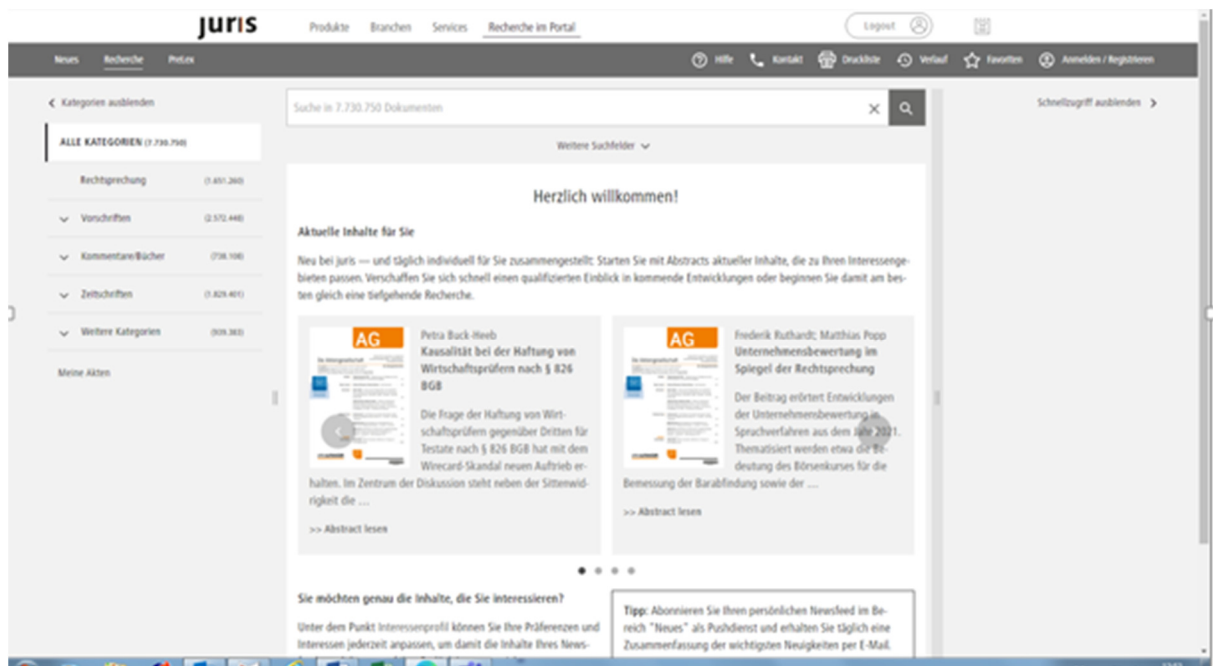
juris

Produkte Branchen Services Recherche im Portal

Logout

Neues Recherche PreLex

Hilfe Kontakt Druckliste Verlauf Favoriten Anmelden / Registrieren

< Kategorien ausblenden

ALLE KATEGORIEN (7.730.750)

Rechtsprechung (1.451.260)

Vorschriften (2.572.448)

Kommentare/Bücher (736.108)

Zeitschriften (1.829.401)

Weitere Kategorien (939.383)

Meine Akten

Suche in 7.730.750 Dokumenten

Weitere Suchfelder

Schnellzugriff ausblenden >

Herzlich willkommen!

Aktuelle Inhalte für Sie

Neu bei juris — und täglich individuell für Sie zusammengestellt: Starten Sie mit Abstracts aktueller Inhalte, die zu Ihren Interessengebieten passen. Verschaffen Sie sich schnell einen qualifizierten Einblick in kommende Entwicklungen oder beginnen Sie damit am besten gleich eine tiefgehende Recherche.

AG

Petra Buck-Heeb
Kausalität bei der Haftung von Wirtschaftsprüfern nach § 826 BGB

Die Frage der Haftung von Wirtschaftsprüfern gegenüber Dritten für Testate nach § 826 BGB hat mit dem Wirecard-Skandal neuen Auftrieb erhalten. Im Zentrum der Diskussion steht neben der Sittenwidrigkeit die …

>> Abstract lesen

AG

Frederik Ruthardt; Matthias Popp
Unternehmensbewertung im Spiegel der Rechtsprechung

Der Beitrag erörtert Entwicklungen der Unternehmensbewertung in Spruchverfahren aus dem Jahr 2021. Thematisiert werden etwa die Bedeutung des Börsenkurses für die Bemessung der Barabfindung sowie der …

>> Abstract lesen

Sie möchten genau die Inhalte, die Sie interessieren?

Unter dem Punkt Interessenprofil können Sie Ihre Präferenzen und Interessen jederzeit anpassen, um damit die Inhalte Ihres News-

Tipp: Abonnieren Sie Ihren persönlichen Newsfeed im Bereich "Neues" als Pushdienst und erhalten Sie täglich eine Zusammenfassung der wichtigsten Neuigkeiten per E-Mail.